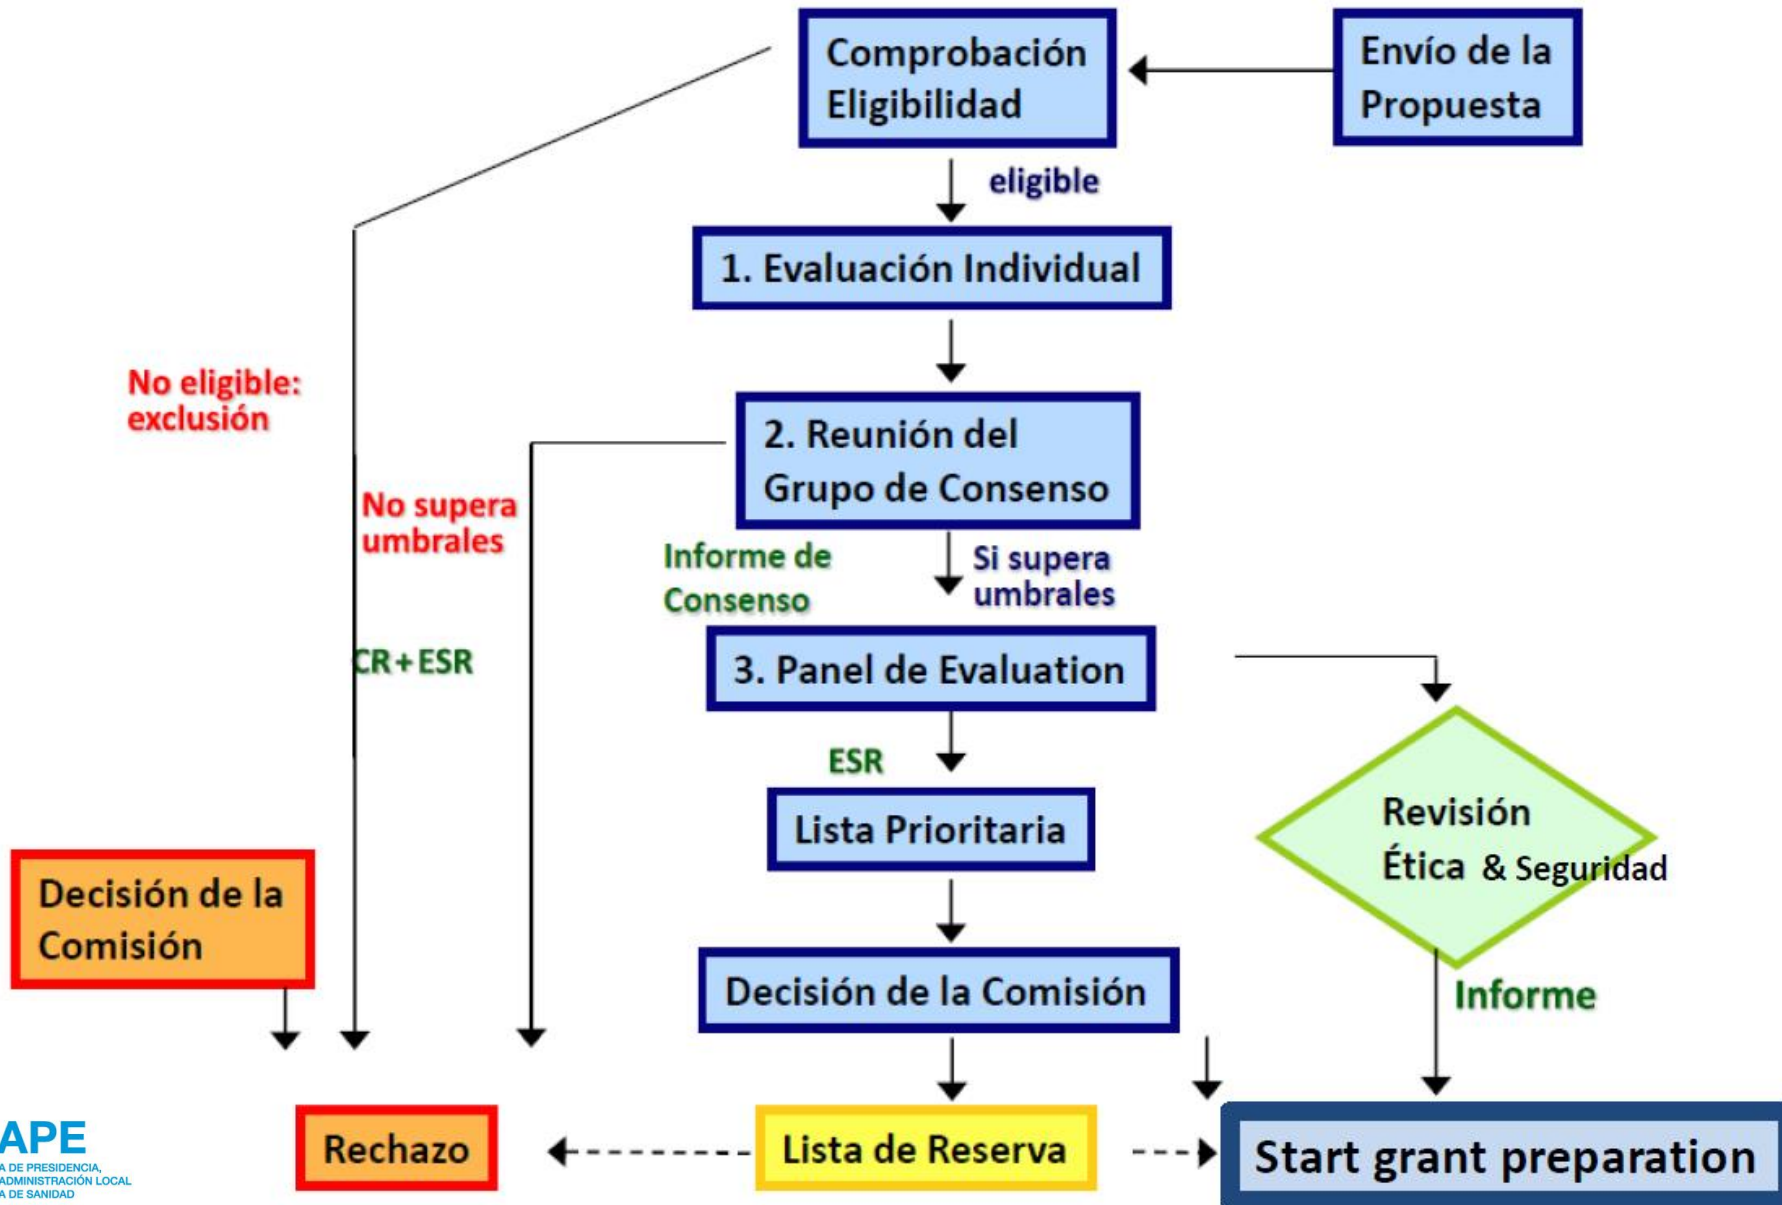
Comprobación Eligibilidad

Envío de la Propuesta

eligible

1. Evaluación Individual

No eligible: exclusión

2. Reunión del Grupo de Consenso

No supera umbrales

Informe de Consenso

Si supera umbrales

CR+ESR

3. Panel de Evaluation

ESR

Lista Prioritaria

Revisión Ética & Seguridad

Decisión de la Comisión

Decisión de la Comisión

Informe

APE
A DE PRESIDENCIA, ADMINISTRACIÓN LOCAL A DE SANIDAD

Rechazo

Lista de Reserva

Start grant preparation